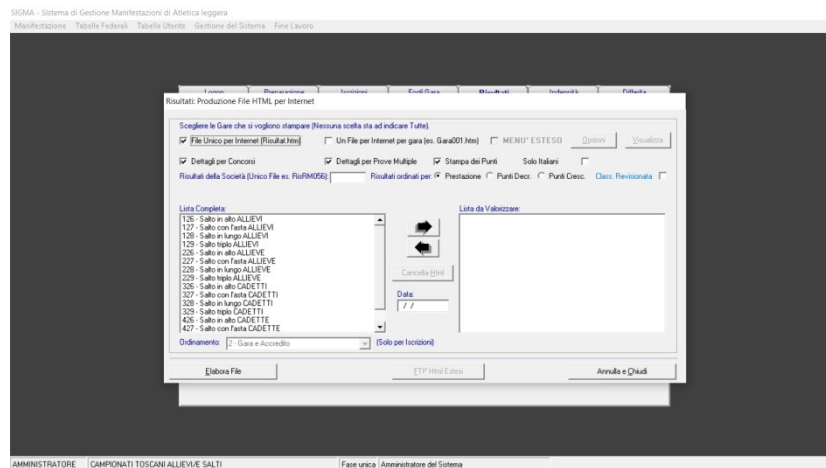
SIGMA - Sistema di Gestione Manifestazioni di Atletica leggera
Manifestazione Tabelle Federali Tabelle Utente Gestione del Sistema Fine Lavoro

Logon Preparazione Iscrizioni Fogli Gara Risultati Indennità Difesa

Risultati: Produzione File HTML per Internet

Scegliere le Gare che si vogliono stampare (Nessuna scelta sta ad indicare Tutte).

File Unico per Internet (Risultat.htm)
Un File per Internet per gara (es. Gara001.htm)
MENU' ESTESO
Opzioni
Visualizza

Dettagli per Concorsi
Dettagli per Prove Multiple
Stampa dei Punti
Solo Italiani

Risultati della Società (Unico File es. RisRM056):
Risultati ordinati per: Prestazione Punti Decr. Punti Cresc.
Class. Revisionata

Lista Completa:
126 - Salto in alto ALLIEVI
127 - Salto con l'asta ALLIEVI
128 - Salto in lungo ALLIEVI
129 - Salto triplo ALLIEVI
226 - Salto in alto ALLIEVE
227 - Salto con l'asta ALLIEVE
228 - Salto in lungo ALLIEVE
229 - Salto triplo ALLIEVE
326 - Salto in alto CADETTI
327 - Salto con l'asta CADETTI
328 - Salto in lungo CADETTI
329 - Salto triplo CADETTI
426 - Salto in alto CADETTE
427 - Salto con l'asta CADETTE

Lista da Valorizzare:

Cancella Html

Data:
/ /

Ordinamento: 2 - Gara e Accredito
(Solo per Iscrizioni)

Elabora File
FTP Html Estesi
Annulla e Chiudi

AMMINISTRATORE CAMPIONATI TOSCANI ALLIEVI/E SALTI
Fase unica Amministratore del Sistema